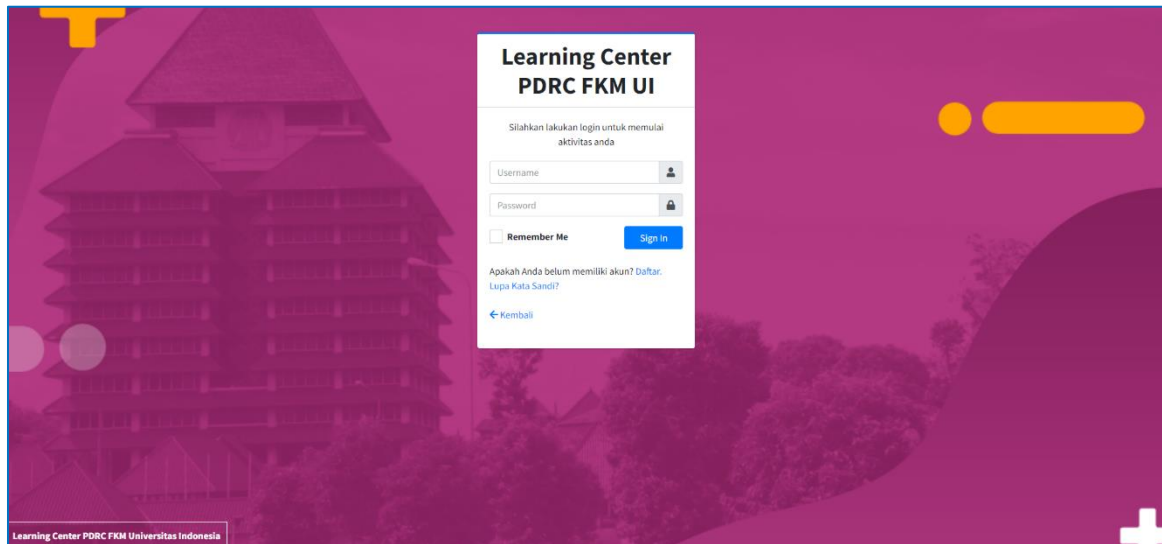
Learning Center PDRC FKM UI

Silahkan lakukan login untuk memulai aktivitas anda

Username

Password

Remember Me

Sign In

Apakah Anda belum memiliki akun? Daftar.

Lupa Kata Sandi?

← Kembali

Learning Center PDRC FKM Universitas Indonesia